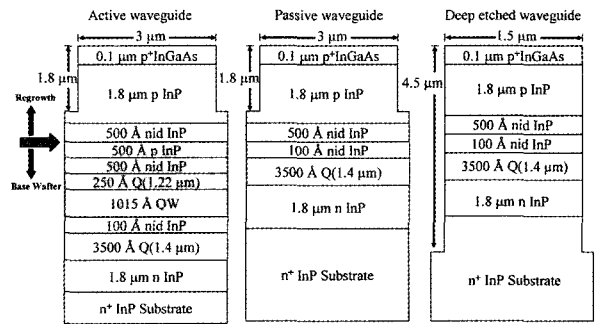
Active waveguide

3 μm

1.8 μm

0.1 μm p⁺InGaAs

1.8 μm p InP

Regrowth

Base Wafter

500 Å nid InP

500 Å p InP

500 Å nid InP

250 Å Q(1.22 μm)

1015 Å QW

100 Å nid InP

3500 Å Q(1.4 μm)

1.8 μm n InP

n⁺ InP Substrate

Passive waveguide

3 μm

1.8 μm

0.1 μm p⁺InGaAs

1.8 μm p InP

500 Å nid InP

100 Å nid InP

3500 Å Q(1.4 μm)

1.8 μm n InP

n⁺ InP Substrate

Deep etched waveguide

1.5 μm

4.5 μm

0.1 μm p⁺InGaAs

1.8 μm p InP

500 Å nid InP

100 Å nid InP

3500 Å Q(1.4 μm)

1.8 μm n InP

n⁺ InP Substrate